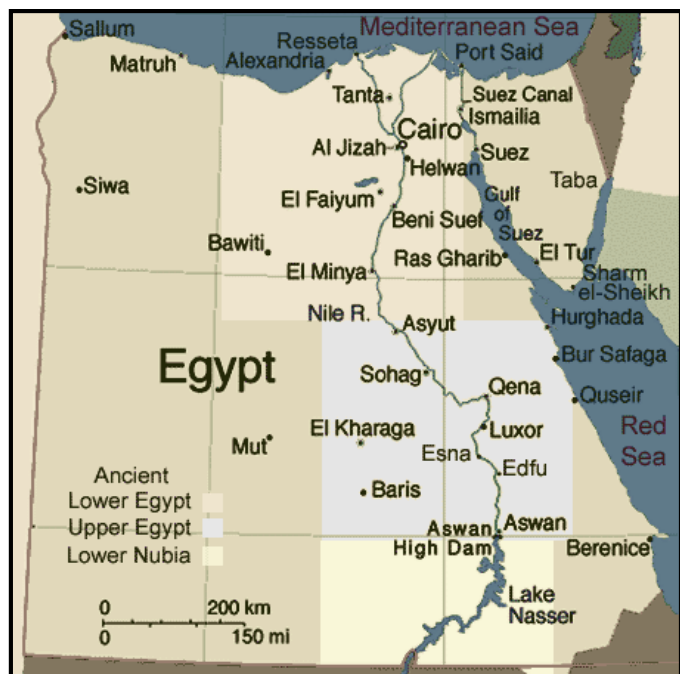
Sallum
Mediterranean Sea
Resseta
Port Said
Matruh
Alexandria
Tanta
Suez Canal
Ismailia
Cairo
Al Jizah
Helwan
Suez
Siwa
Taba
El Faiyum
Gulf of Suez
Beni Suef
Bawiti
Ras Gharib
El Tur
El Minya
Sharm el-Sheikh
Nile R.
Asyut
Hurghada
Bur Safaga
Egypt
Sohag
Qena
Quseir
El Kharaga
Luxor
Red Sea
Mut
Esna
Edfu
Ancient
Lower Egypt
Baris
Upper Egypt
Aswan
Aswan
Lower Nubia
High Dam
Berenice
Lake Nasser
0
200 km
0
150 mi